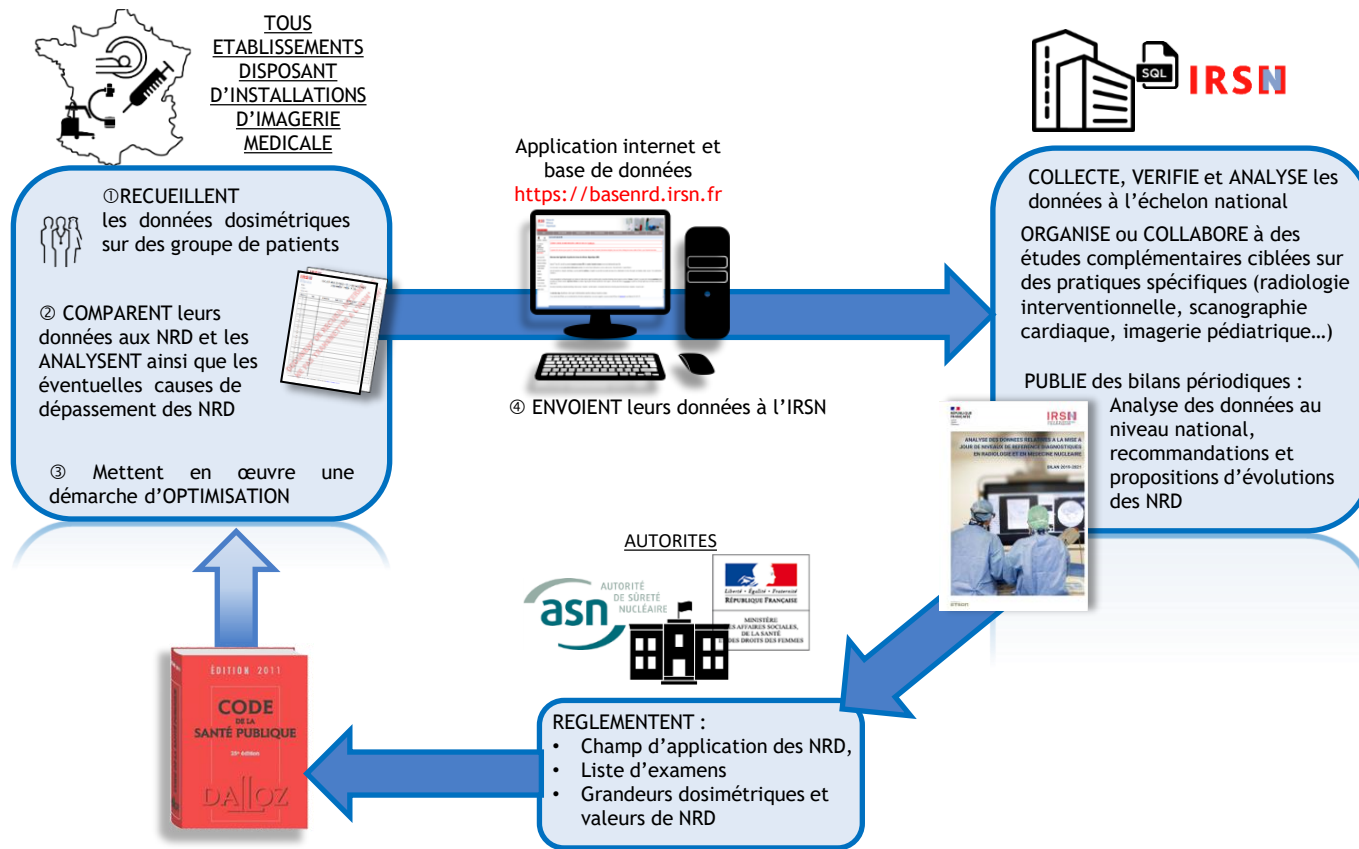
TOUS ETABLISSEMENTS DISPOSANT D'INSTALLATIONS D'IMAGERIE MEDICALE

①RECUEILLENT les données dosimétriques sur des groupe de patients

② COMPARENT leurs données aux NRD et les ANALYSENT ainsi que les éventuelles causes de dépassement des NRD

③ Mettent en œuvre une démarche d'OPTIMISATION

Application internet et base de données
https://basenrd.irsn.fr

④ ENVOIENT leurs données à l'IRSN

SQL IRSN

COLLECTE, VERIFIE et ANALYSE les données à l'échelon national

ORGANISE ou COLLABORE à des études complémentaires ciblées sur des pratiques spécifiques (radiologie interventionnelle, scanographie cardiaque, imagerie pédiatrique…)

PUBLIE des bilans périodiques :
Analyse des données au niveau national, recommandations et propositions d'évolutions des NRD

IRSN
ANALYSE DES DONNÉES RELATIVES À LA MISE À JOUR DE NIVEAUX DE RÉFÉRENCE DIAGNOSTIQUES EN RADIOLOGIE ET EN MÉDECINE NUCLÉAIRE
BILAN 2019-2021

AUTORITES

asn AUTORITÉ DE SÛRETÉ NUCLÉAIRE

Liberté • Égalité • Fraternité
RÉPUBLIQUE FRANÇAISE
MINISTÈRE DES AFFAIRES SOCIALES, DE LA SANTÉ ET DES DROITS DES FEMMES

ÉDITION 2011
CODE DE LA SANTÉ PUBLIQUE
25e édition
DALLOZ

REGLEMENTENT :
• Champ d'application des NRD,
• Liste d'examens
• Grandeurs dosimétriques et valeurs de NRD